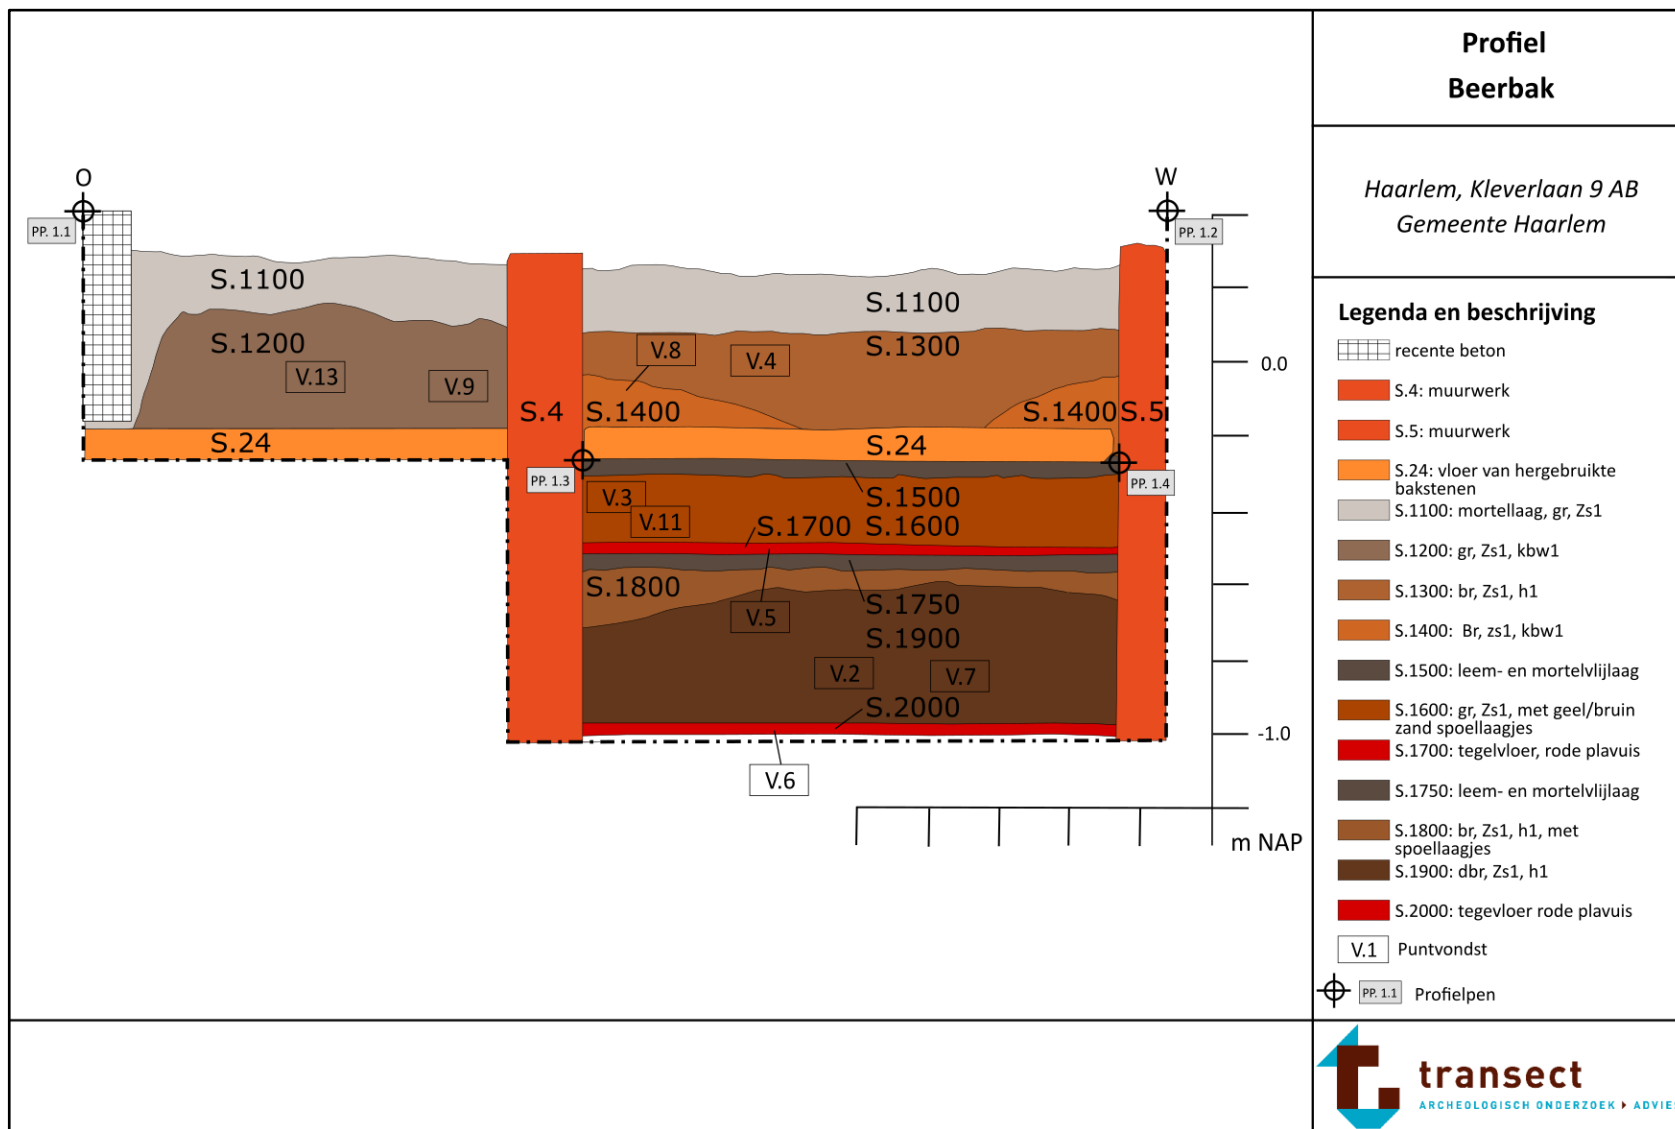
O

PP. 1.1

S.1100

S.1200

V.13

V.9

S.24

S.4

S.1100

V.8

V.4

S.1300

S.1400

S.1400

S.5

S.24

PP. 1.3

V.3

V.11

S.1500

S.1700

S.1600

S.1800

V.5

S.1750

S.1900

V.2

V.7

S.2000

V.6

W

PP. 1.2

PP. 1.4

0.0

-1.0

m NAP

Profiel
Beerbak

Haarlem, Kleverlaan 9 AB
Gemeente Haarlem

Legenda en beschrijving

recente beton

S.4: muurwerk

S.5: muurwerk

S.24: vloer van hergebruikte bakstenen

S.1100: mortellaag, gr, Zs1

S.1200: gr, Zs1, kbw1

S.1300: br, Zs1, h1

S.1400: Br, zs1, kbw1

S.1500: leem- en mortelvlijlaag

S.1600: gr, Zs1, met geel/bruin zand spoellaagjes

S.1700: tegelvloer, rode plavuis

S.1750: leem- en mortelvlijlaag

S.1800: br, Zs1, h1, met spoellaagjes

S.1900: dbr, Zs1, h1

S.2000: tegevloer rode plavuis

V.1 Puntvondst

PP. 1.1 Profielpen

transect
ARCHEOLOGISCH ONDERZOEK ▸ ADVIE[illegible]